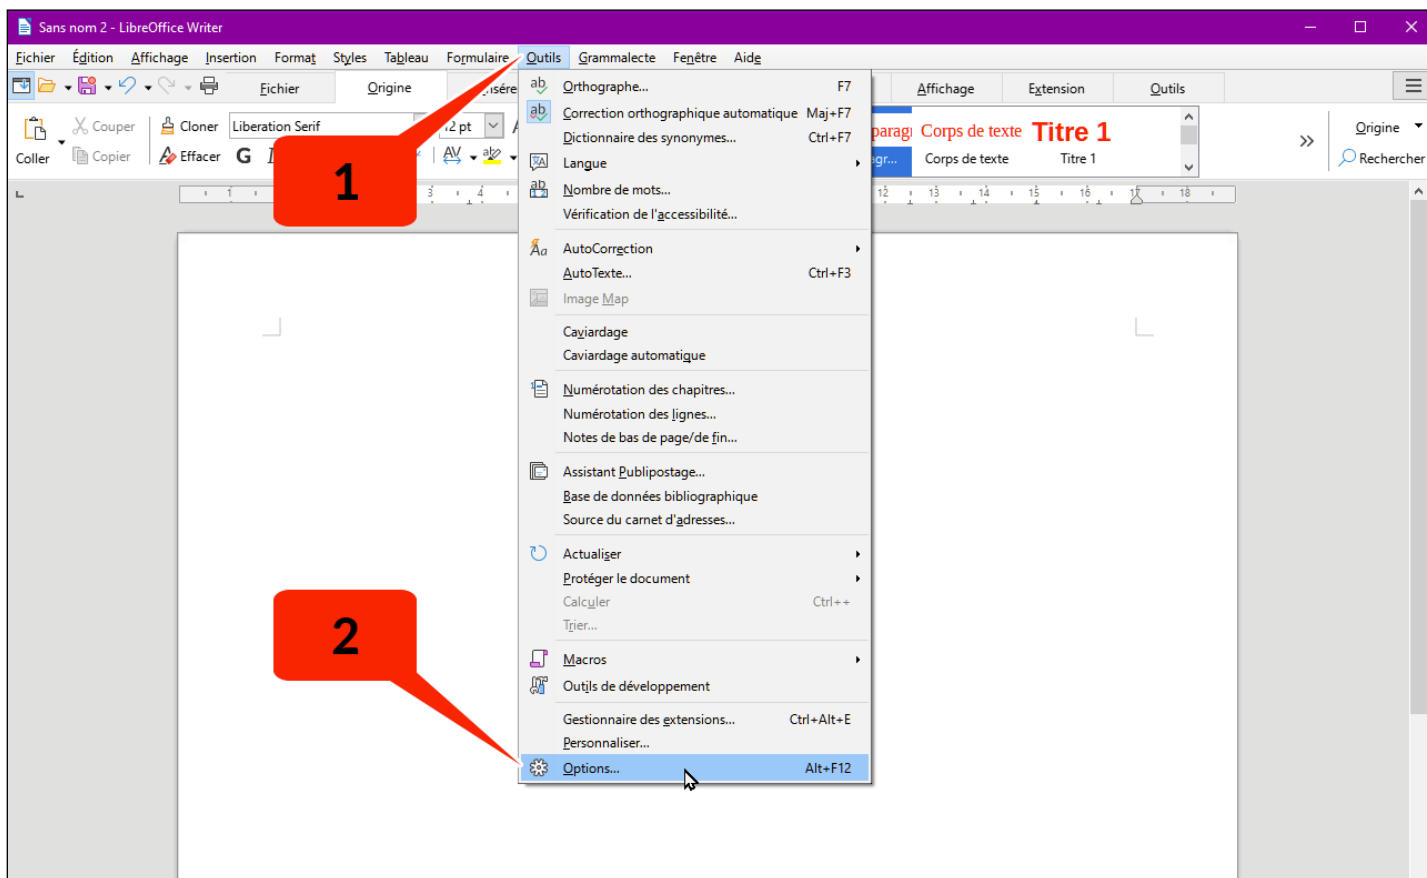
Sans nom 2 - LibreOffice Writer

Fichier Édition Affichage Insertion Format Styles Tableau Formulaire Outils Grammalecte Fenêtre Aide

Fichier Origine Insére Affichage Extension Outils

Coller Couper Copier Cloner Effacer Liberation Serif 12 pt G I

Corps de texte Titre 1 Corps de texte Titre 1

Origine Rechercher

1

2

Orthographe... F7
Correction orthographique automatique Maj+F7
Dictionnaire des synonymes... Ctrl+F7
Langue
Nombre de mots...
Vérification de l'accessibilité...
AutoCorrection
AutoTexte... Ctrl+F3
Image Map
Caviardage
Caviardage automatique
Numérotation des chapitres...
Numérotation des lignes...
Notes de bas de page/de fin...
Assistant Publipostage...
Base de données bibliographique
Source du carnet d'adresses...
Actualiser
Protéger le document
Calculer Ctrl++
Trier...
Macros
Outils de développement
Gestionnaire des extensions... Ctrl+Alt+E
Personnaliser...
Options... Alt+F12